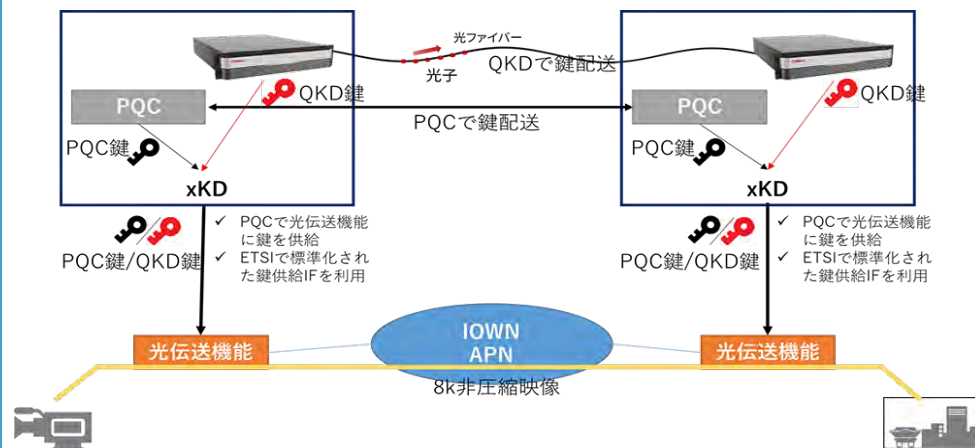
光ファイバー

光子

QKDで鍵配送

PQC

QKD鍵

PQCで鍵配送

PQC

QKD鍵

PQC鍵

xKD

PQC鍵

xKD

PQC鍵/QKD鍵

✓ PQCで光伝送機能に鍵を供給
✓ ETSIで標準化された鍵供給IFを利用

PQC鍵/QKD鍵

✓ PQCで光伝送機能に鍵を供給
✓ ETSIで標準化された鍵供給IFを利用

光伝送機能

IOWN APN

光伝送機能

8k非圧縮映像